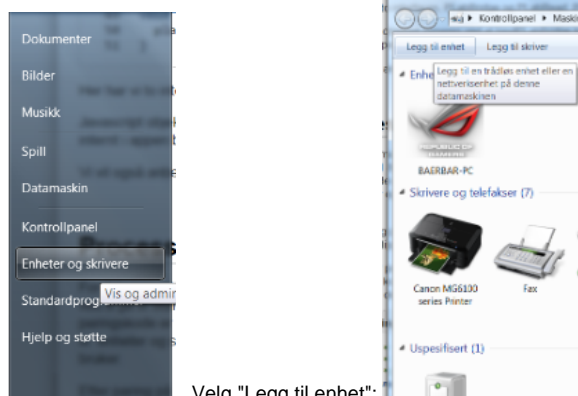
Dokumenter
Bilder
Musikk
Spill
Datamaskin
Kontrollpanel
Enheter og skrivere
Standardprog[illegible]
Vis og admin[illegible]
Hjelp og støtte

Velg "Legg til enhet":

Kontrollpanel ▸ Mask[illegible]
Legg til enhet
Legg til skriver
Enhe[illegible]
Legg til en trådløs enhet eller en nettverksenhet på denne datamaskinen
REPUBLIC OF GAMERS
BAERBAR-PC
Skrivere og telefakser (7)
Canon MG6100 series Printer
Fax
Uspesifisert (1)